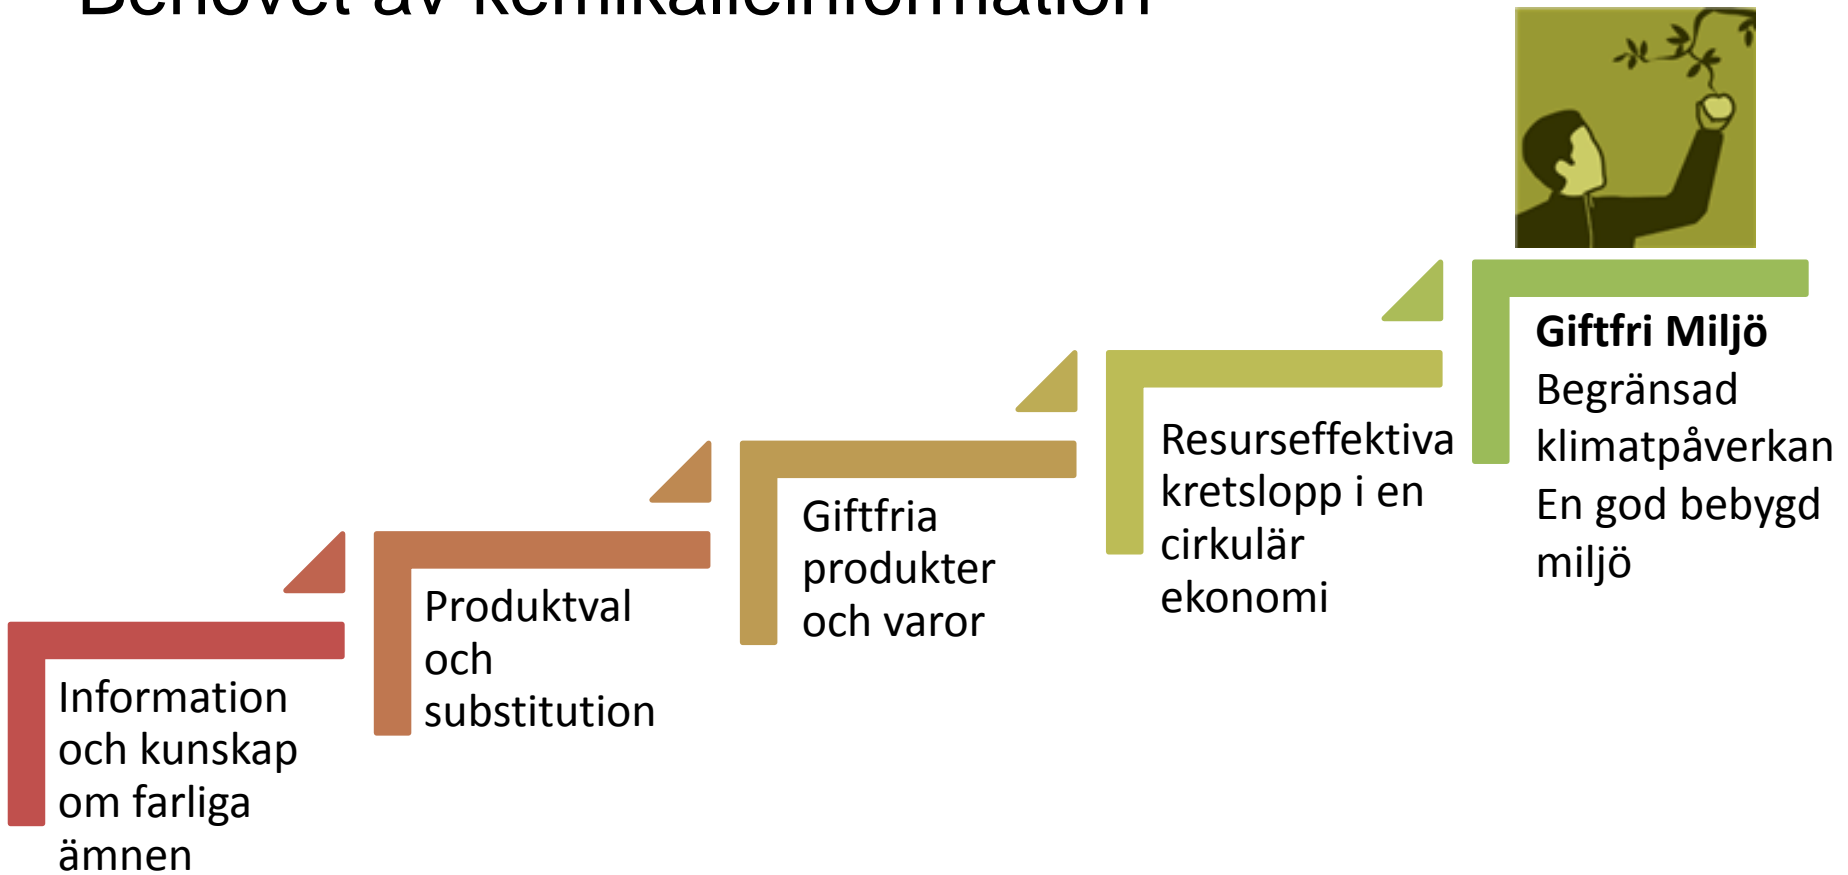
Behovet av kemikalieinformation

Information och kunskap om farliga ämnen

Produktval och substitution

Giftfria produkter och varor

Resurseffektiva kretslopp i en cirkulär ekonomi

**Giftfri Miljö**
Begränsad klimatpåverkan
En god bebygd miljö